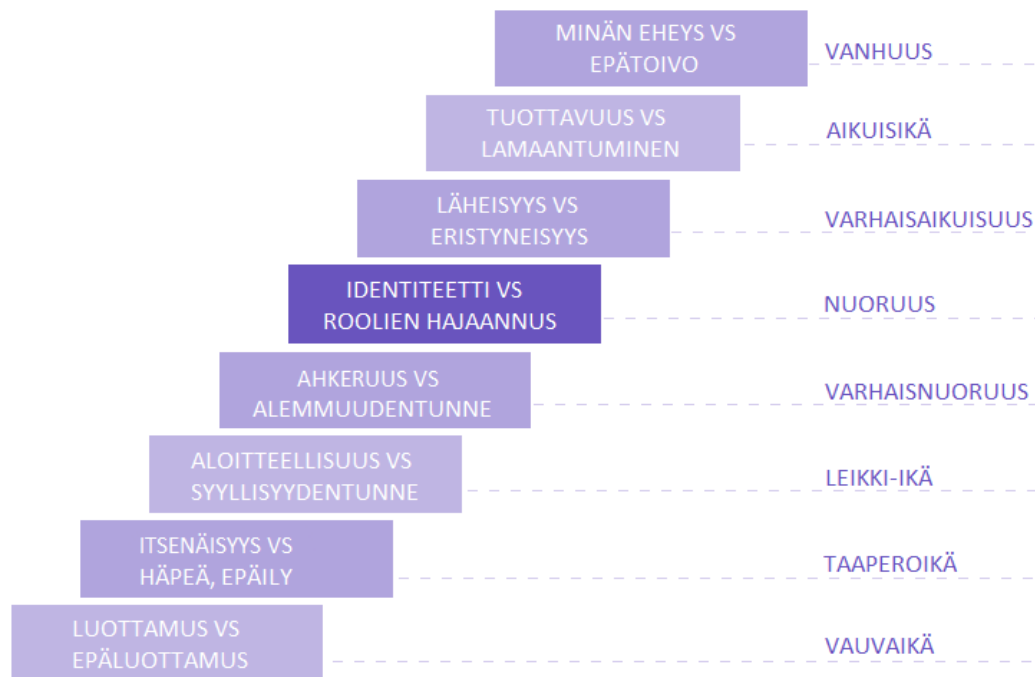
MINÄN EHEYS VS EPÄTOIVO
VANHUUS

TUOTTAVUUS VS LAMAANTUMINEN
AIKUISIKÄ

LÄHEISYYS VS ERISTYNEISYYS
VARHAISAIKUISUUS

IDENTITEETTI VS ROOLIEN HAJAANNUS
NUORUUS

AHKERUUS VS ALEMMUUDENTUNNE
VARHAISNUORUUS

ALOITTEELLISUUS VS SYYLLISYYDENTUNNE
LEIKKI-IKÄ

ITSENÄISYYS VS HÄPEÄ, EPÄILY
TAAPEROIKÄ

LUOTTAMUS VS EPÄLUOTTAMUS
VAUVAIKÄ